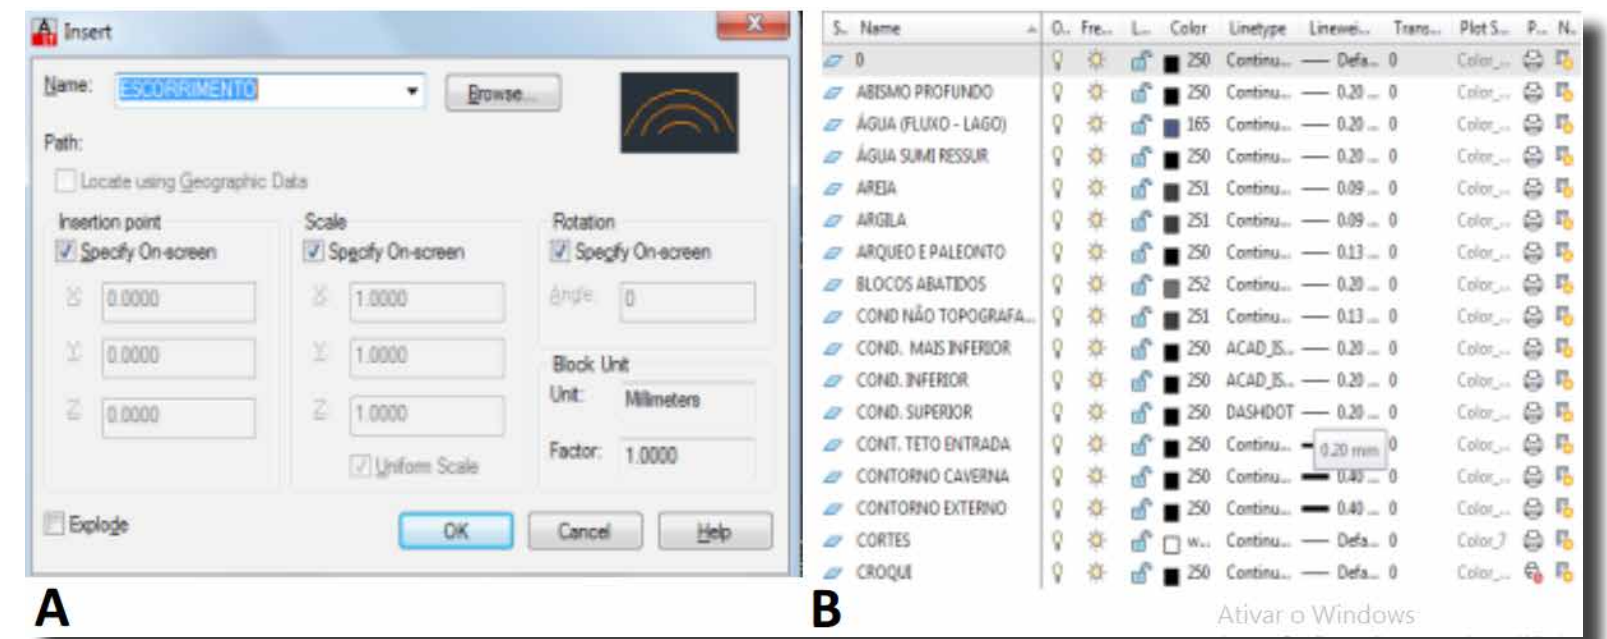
Insert

Name: ESCORRIMENTO
Browse...

Path:

Locate using Geographic Data

Insertion point
Specify On-screen
X 0.0000
Y 0.0000
Z 0.0000

Scale
Specify On-screen
X 1.0000
Y 1.0000
Z 1.0000
Uniform Scale

Rotation
Specify On-screen
Angle 0

Block Unit
Unit: Millimeters
Factor: 1.0000

Explode

OK Cancel Help

A

| S.. | Name | O.. | Fre... | L... | Color | Linetype | Linewei... | Trans... | Plot S... | P... | N... |
|---|---|---|---|---|---|---|---|---|---|---|---|
| | 0 | | | | 250 | Continu... | Defa... | 0 | Color_... | | |
| | ABISMO PROFUNDO | | | | 250 | Continu... | 0.20 ... | 0 | Color_... | | |
| | ÁGUA (FLUXO - LAGO) | | | | 165 | Continu... | 0.20 ... | 0 | Color_... | | |
| | ÁGUA SUMI RESSUR | | | | 250 | Continu... | 0.20 ... | 0 | Color_... | | |
| | AREIA | | | | 251 | Continu... | 0.09 ... | 0 | Color_... | | |
| | ARGILA | | | | 251 | Continu... | 0.09 ... | 0 | Color_... | | |
| | ARQUEO E PALEONTO | | | | 250 | Continu... | 0.13 ... | 0 | Color_... | | |
| | BLOCOS ABATIDOS | | | | 252 | Continu... | 0.20 ... | 0 | Color_... | | |
| | COND NÃO TOPOGRAFA... | | | | 251 | Continu... | 0.13 ... | 0 | Color_... | | |
| | COND. MAIS INFERIOR | | | | 250 | ACAD_IS... | 0.20 ... | 0 | Color_... | | |
| | COND. INFERIOR | | | | 250 | ACAD_IS... | 0.20 ... | 0 | Color_... | | |
| | COND. SUPERIOR | | | | 250 | DASHDOT | 0.20 ... | 0 | Color_... | | |
| | CONT. TETO ENTRADA | | | | 250 | Continu... | 0.20 mm | 0 | Color_... | | |
| | CONTORNO CAVERNA | | | | 250 | Continu... | 0.40 ... | 0 | Color_... | | |
| | CONTORNO EXTERNO | | | | 250 | Continu... | 0.40 ... | 0 | Color_... | | |
| | CORTES | | | | w... | Continu... | Defa... | 0 | Color_7 | | |
| | CROQUI | | | | 250 | Continu... | Defa... | 0 | Color_... | | |

B

Ativar o Windows